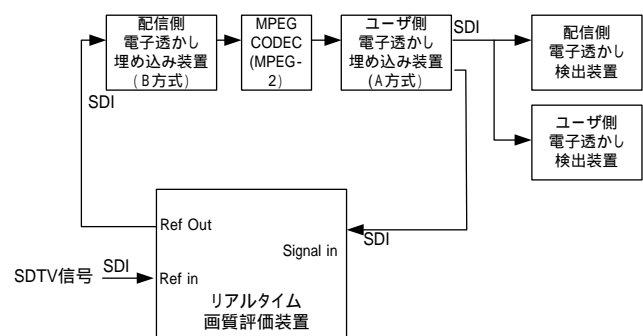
配信側
電子透かし
埋め込み装置
（B方式）

MPEG
CODEC
(MPEG-
2)

ユーザ側
電子透かし
埋め込み装置
（A方式）

SDI

配信側
電子透かし
検出装置

ユーザ側
電子透かし
検出装置

SDI

Ref Out

Signal in

SDI

SDTV信号

SDI

Ref in

リアルタイム
画質評価装置